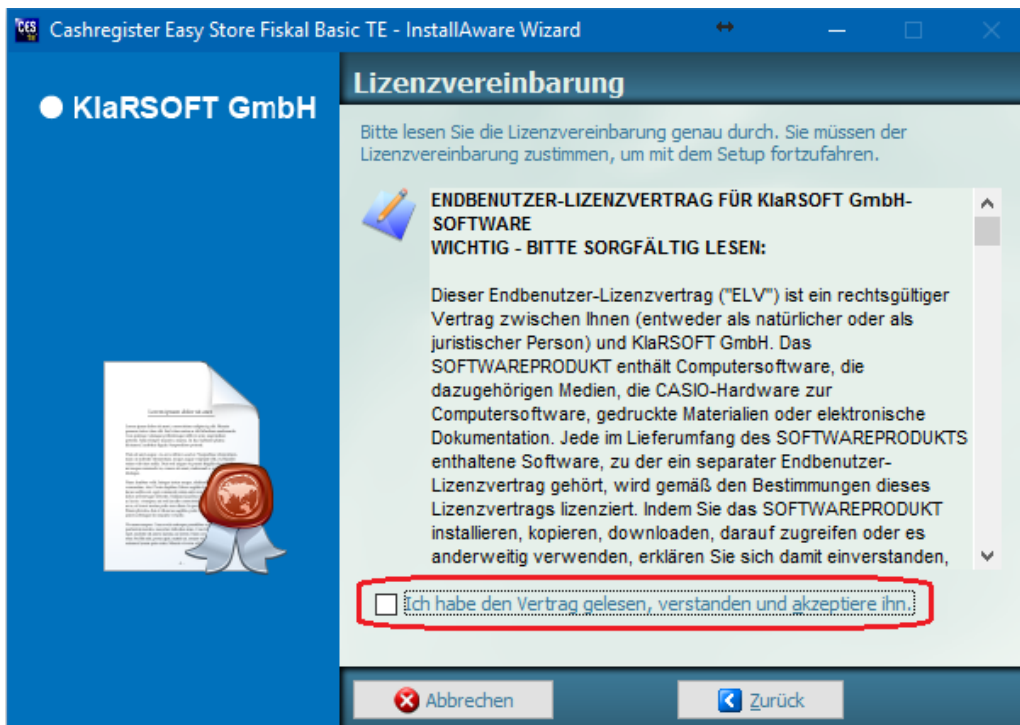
Cashregister Easy Store Fiskal Basic TE - InstallAware Wizard

● KlaRSOFT GmbH

Lizenzvereinbarung

Bitte lesen Sie die Lizenzvereinbarung genau durch. Sie müssen der Lizenzvereinbarung zustimmen, um mit dem Setup fortzufahren.

ENDBENUTZER-LIZENZVERTRAG FÜR KlaRSOFT GmbH-SOFTWARE
WICHTIG - BITTE SORGFÄLTIG LESEN:

Dieser Endbenutzer-Lizenzvertrag ("ELV") ist ein rechtsgültiger Vertrag zwischen Ihnen (entweder als natürlicher oder als juristischer Person) und KlaRSOFT GmbH. Das SOFTWAREPRODUKT enthält Computersoftware, die dazugehörigen Medien, die CASIO-Hardware zur Computersoftware, gedruckte Materialien oder elektronische Dokumentation. Jede im Lieferumfang des SOFTWAREPRODUKTS enthaltene Software, zu der ein separater Endbenutzer-Lizenzvertrag gehört, wird gemäß den Bestimmungen dieses Lizenzvertrags lizenziert. Indem Sie das SOFTWAREPRODUKT installieren, kopieren, downloaden, darauf zugreifen oder es anderweitig verwenden, erklären Sie sich damit einverstanden,

Ich habe den Vertrag gelesen, verstanden und akzeptiere ihn.

Abbrechen

Zurück